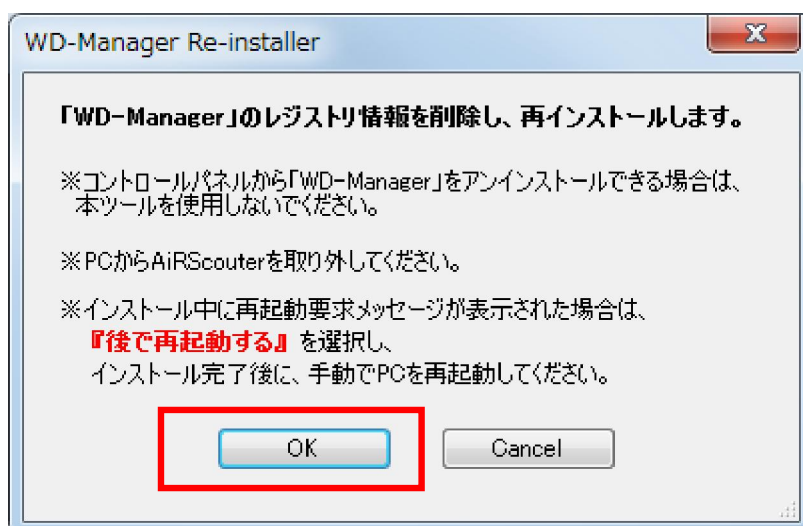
WD-Manager Re-installer

「WD-Manager」のレジストリ情報を削除し、再インストールします。

※コントロールパネルから「WD-Manager」をアンインストールできる場合は、本ツールを使用しないでください。

※PCからAiRScouterを取り外してください。

※インストール中に再起動要求メッセージが表示された場合は、『後で再起動する』を選択し、インストール完了後に、手動でPCを再起動してください。

OK

Cancel